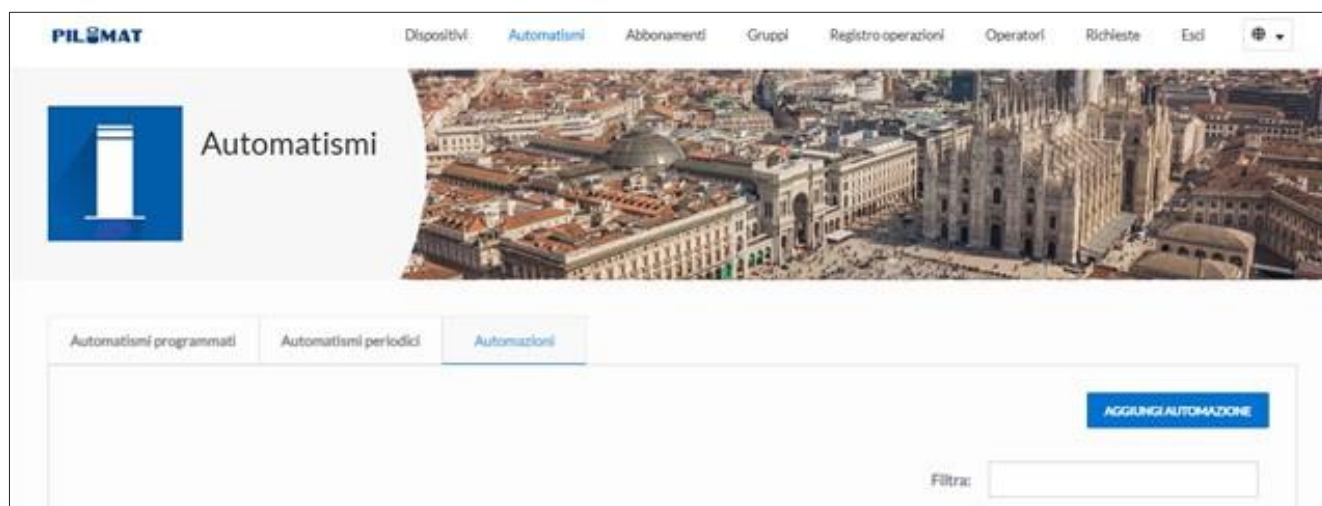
PILOMAT

Dispositivi Automatismi Abbonamenti Gruppi Registro operazioni Operatori Richieste Esci

Automatismi

Automatismi programmati | Automatismi periodici | Automazioni

AGGIUNGI AUTOMAZIONE

Filtra: